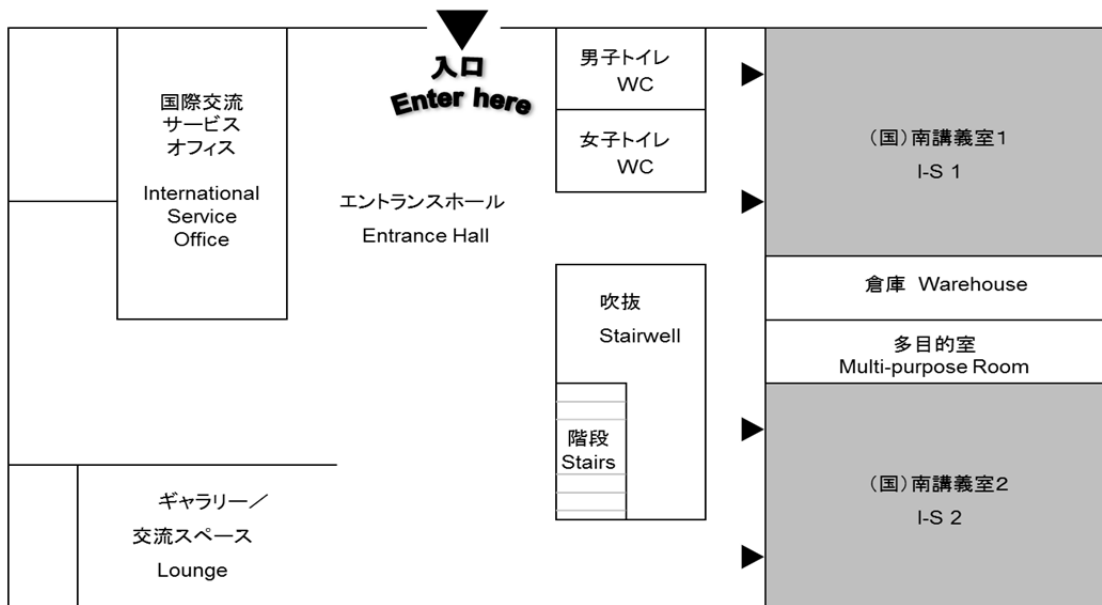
入口
Enter here

国際交流
サービス
オフィス

International
Service
Office

エントランスホール
Entrance Hall

男子トイレ
WC

女子トイレ
WC

(国)南講義室1
I-S 1

倉庫 Warehouse

多目的室
Multi-purpose Room

吹抜
Stairwell

階段
Stairs

(国)南講義室2
I-S 2

ギャラリー／
交流スペース
Lounge